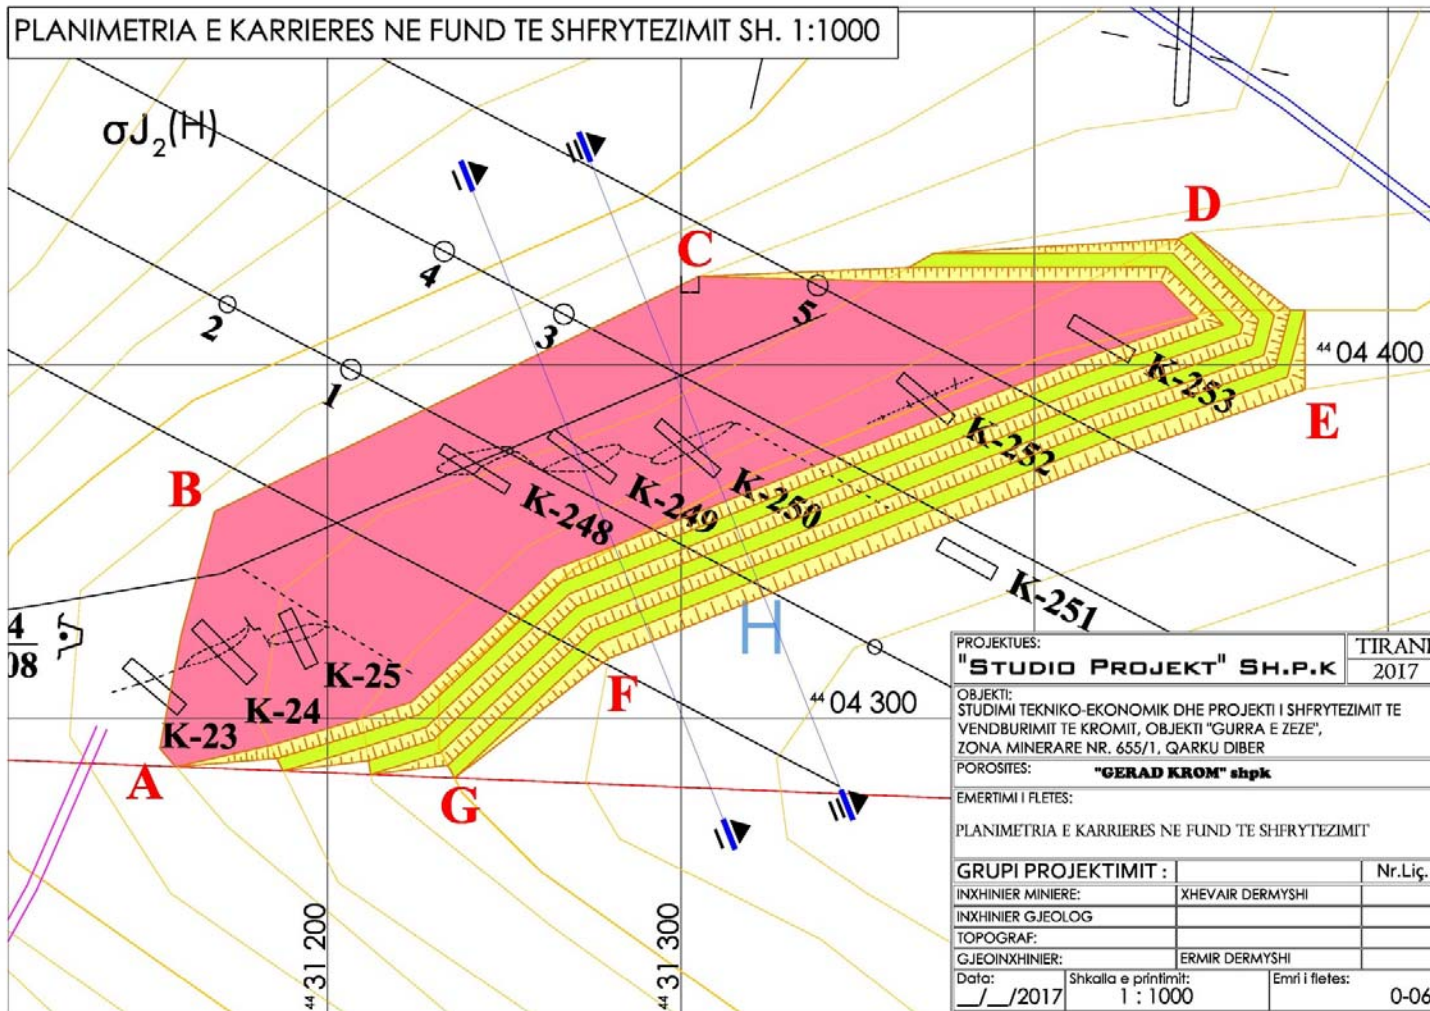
PLANIMETRIA E KARRIERES NE FUND TE SHFRYTEZIMIT SH. 1:1000

$\sigma J_2(H)$

D
C
2
4
3
5
1
$^{44}$04 400
K-253
E
B
K-252
K-248
K-249
K-250
K-251
H
4
08
K-25
K-24
K-23
F
$^{44}$04 300
A
G
$^{44}$31 200
$^{44}$31 300

PROJEKTUES:
"STUDIO PROJEKT" SH.P.K
TIRANI
2017
OBJEKTI:
STUDIMI TEKNIKO-EKONOMIK DHE PROJEKTI I SHFRYTEZIMIT TE VENDBURIMIT TE KROMIT, OBJEKTI "GURRA E ZEZE", ZONA MINERARE NR. 655/1, QARKU DIBER
POROSITES: "GERAD KROM" shpk
EMERTIMI I FLETES:
PLANIMETRIA E KARRIERES NE FUND TE SHFRYTEZIMIT

| GRUPI PROJEKTIMIT : | | Nr.Liç. |
|---|---|---|
| INXHINIER MINIERE: | XHEVAIR DERMYSHI | |
| INXHINIER GJEOLOG | | |
| TOPOGRAF: | | |
| GJEOINXHINIER: | ERMIR DERMYSHI | |

| Data: __/__/2017 | Shkalla e printimit: 1 : 1000 | Emri i fletes: 0-06 |
|---|---|---|